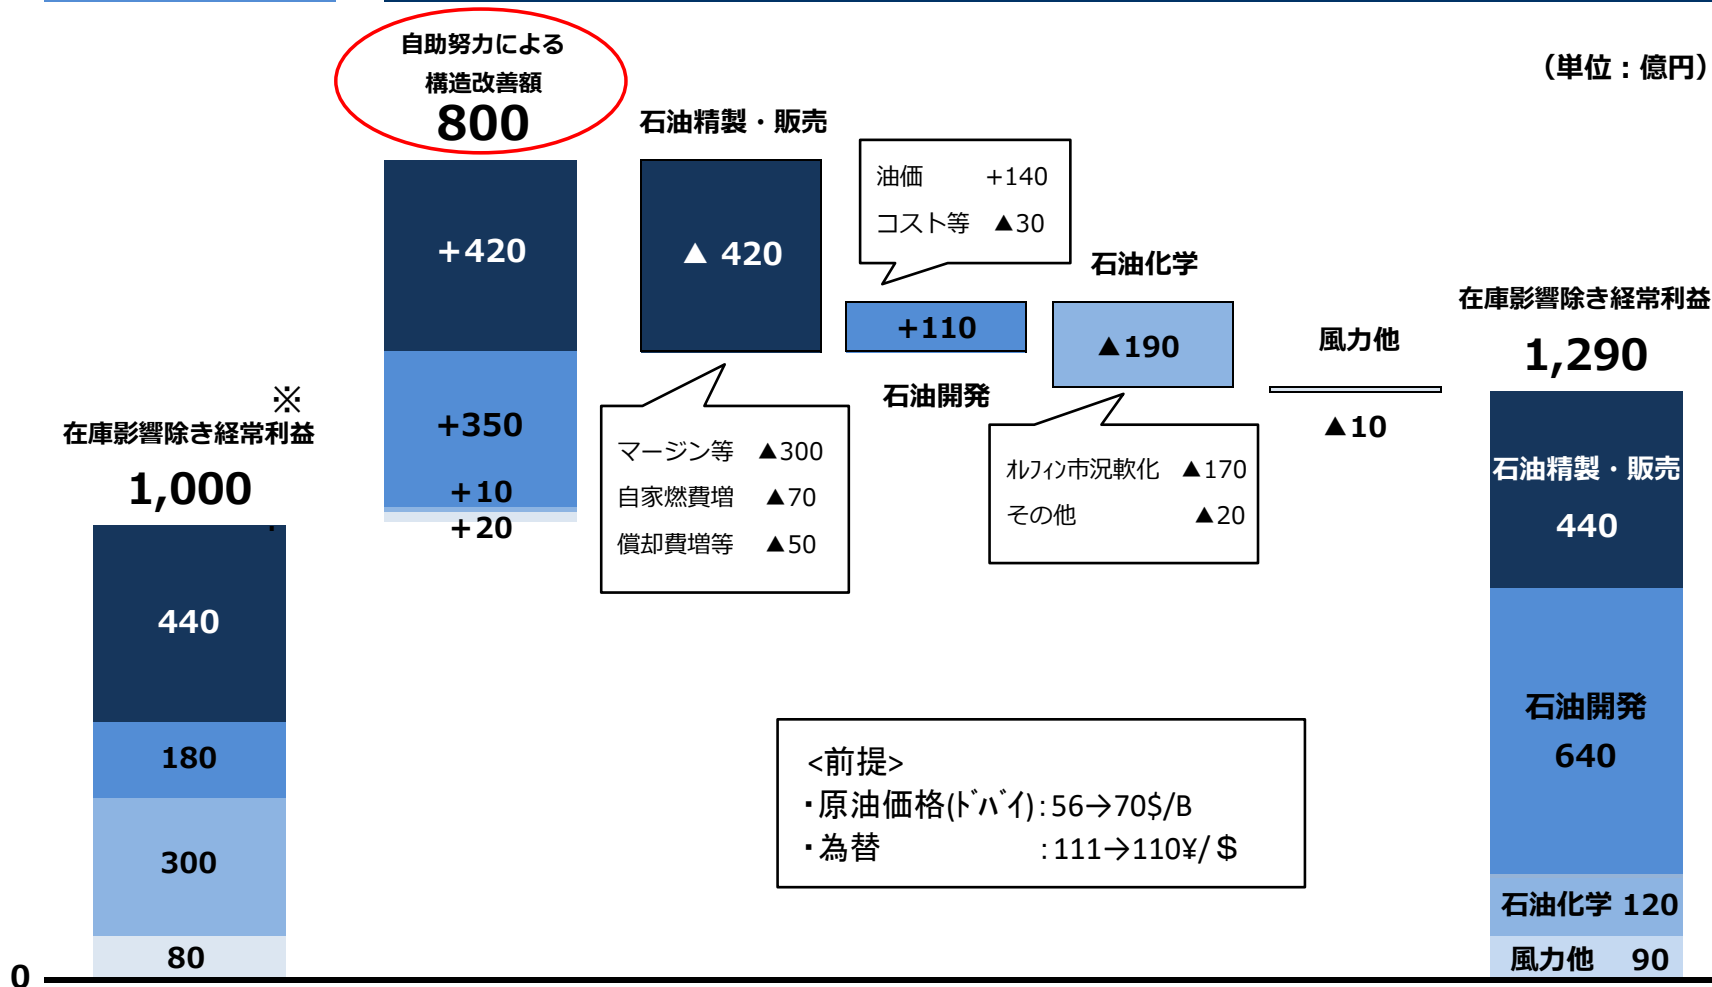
自助努力による
構造改善額
800

(単位：億円)

※
在庫影響除き経常利益
1,000

440
180
300
80
0

+420
+350
+10
+20

石油精製・販売
▲ 420

マージン等 ▲300
自家燃費増 ▲70
償却費増等 ▲50

油価 +140
コスト等 ▲30

+110
石油開発

石油化学
▲190

ｵﾚﾌｨﾝ市況軟化 ▲170
その他 ▲20

風力他
▲10

在庫影響除き経常利益
1,290

石油精製・販売
440
石油開発
640
石油化学 120
風力他 90

<前提>
・原油価格(ﾄﾞﾊﾞｲ):56→70$/B
・為替 :111→110¥/＄